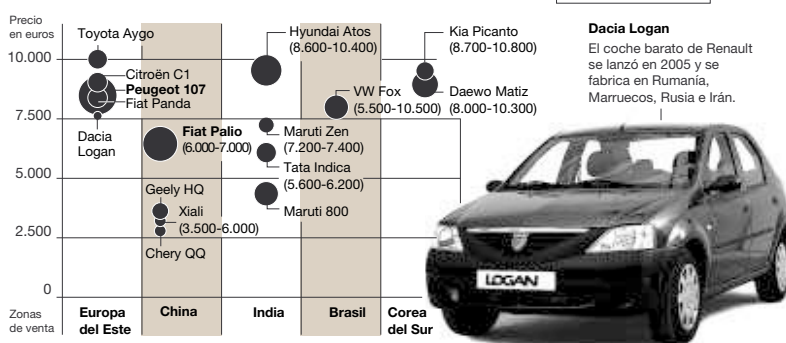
Precio en euros

10.000

7.500

5.000

2.500

0

Zonas de venta

Toyota Aygo

Citroën C1

**Peugeot 107**

Fiat Panda

Dacia Logan

**Fiat Palio** (6.000-7.000)

Geely HQ

Xiali (3.500-6.000)

Chery QQ

Hyundai Atos (8.600-10.400)

Maruti Zen (7.200-7.400)

Tata Indica (5.600-6.200)

Maruti 800

VW Fox (5.500-10.500)

Kia Picanto (8.700-10.800)

Daewo Matiz (8.000-10.300)

**Dacia Logan**

El coche barato de Renault se lanzó en 2005 y se fabrica en Rumanía, Marruecos, Rusia e Irán.

LOGAN

**Europa del Este**

**China**

**India**

**Brasil**

**Corea del Sur**